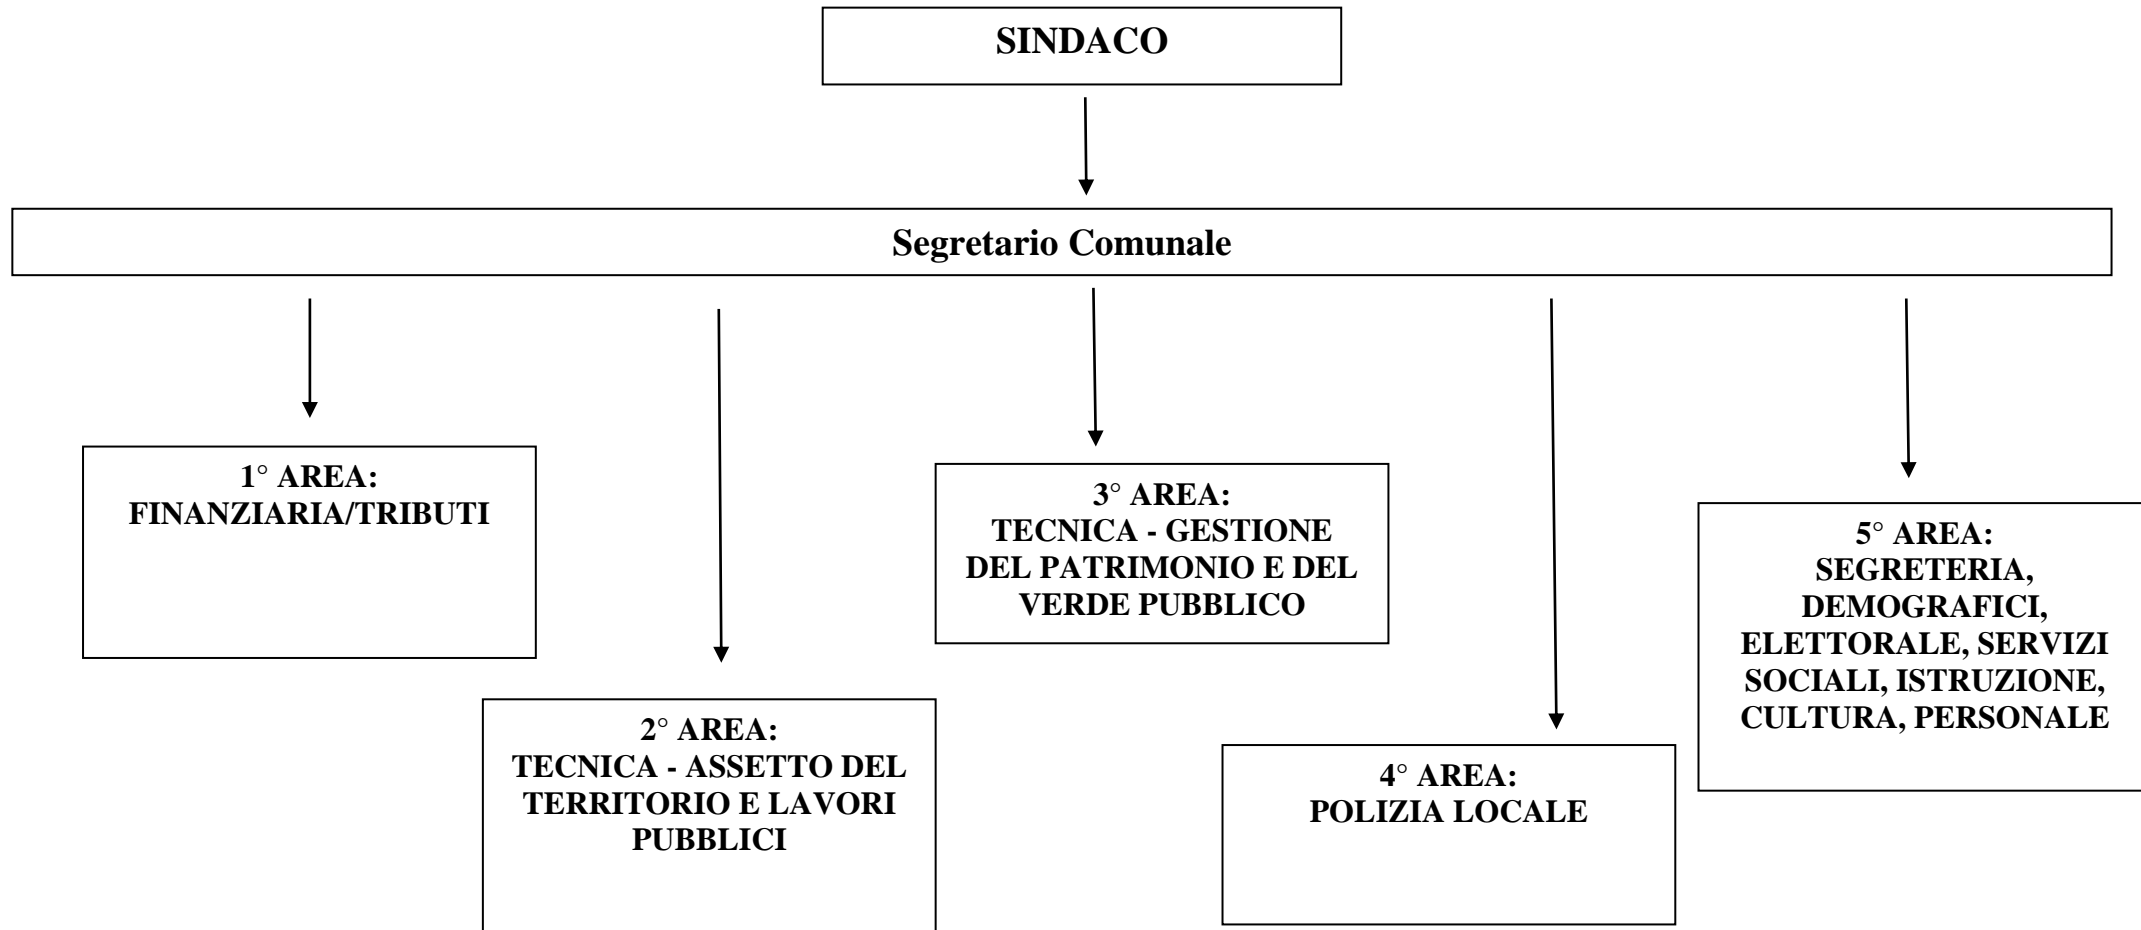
SINDACO

Segretario Comunale

1° AREA:
FINANZIARIA/TRIBUTI

2° AREA:
TECNICA - ASSETTO DEL TERRITORIO E LAVORI PUBBLICI

3° AREA:
TECNICA - GESTIONE DEL PATRIMONIO E DEL VERDE PUBBLICO

4° AREA:
POLIZIA LOCALE

5° AREA:
SEGRETERIA, DEMOGRAFICI, ELETTORALE, SERVIZI SOCIALI, ISTRUZIONE, CULTURA, PERSONALE